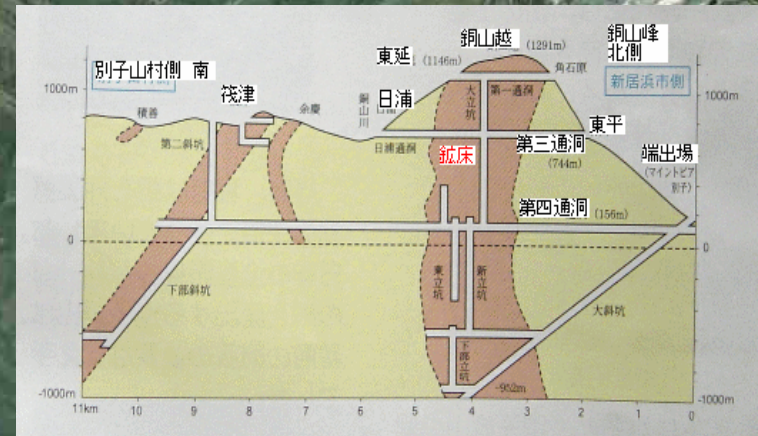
銅山越 (1291m)

銅山峰北側

東延 (1146m)

角石原

別子山村側 南

新居浜市側

1000m

1000m

筏津

日浦

銅山川

積善

余慶

大立坑

第一通洞

東平

第二斜坑

日浦通洞

鉱床

第三通洞 (744m)

端出場 (マイントピア別子)

第四通洞 (156m)

0

0

東立坑

新立坑

下部斜坑

大斜坑

下部立坑

-952m

-1000m

-1000m

11km 10 9 8 7 6 5 4 3 2 1 0